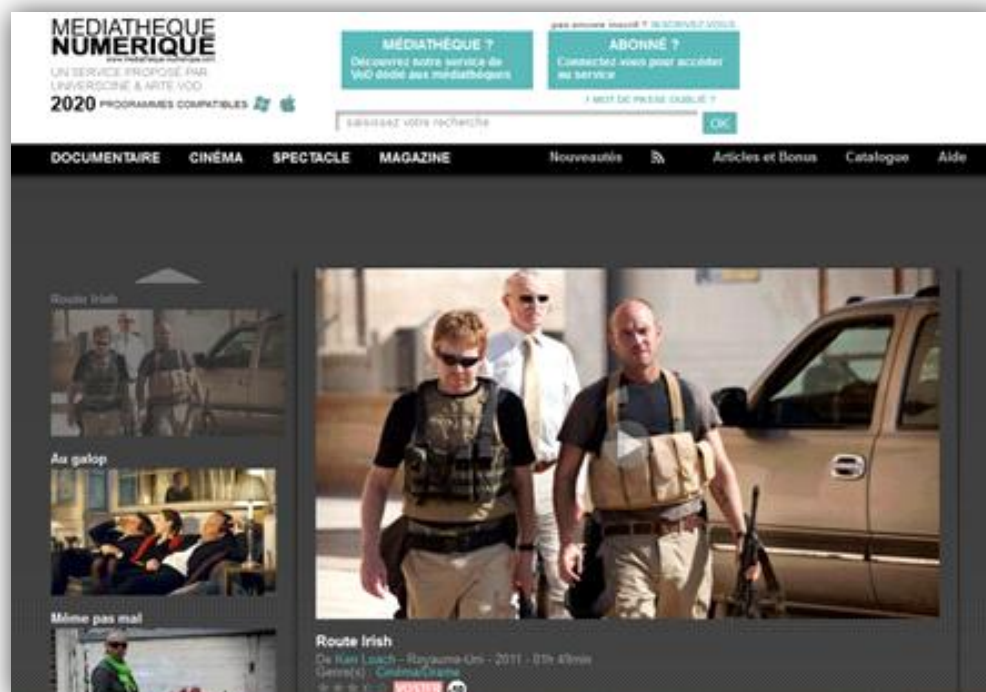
MEDIATHEQUE NUMERIQUE
www.mediatheque-numerique.com
UN SERVICE PROPOSÉ PAR UNIVERSCINE & ARTE VOD
2020 PROGRAMMES COMPATIBLES

MÉDIATHÈQUE ?
Découvrez notre service de VoD dédié aux médiathèques

pas encore inscrit ? INSCRIVEZ-VOUS
ABONNÉ ?
Connectez-vous pour accéder au service
! MOT DE PASSE OUBLIÉ ?

saisissez votre recherche
OK

DOCUMENTAIRE CINÉMA SPECTACLE MAGAZINE
Nouveautés Articles et Bonus Catalogue Aide

Route Irish
Au galop
Même pas mal

Route Irish
De Ken Loach - Royaume-Uni - 2011 - 01h 49min
Genre(s) : Cinéma/Drame
VOSTFR